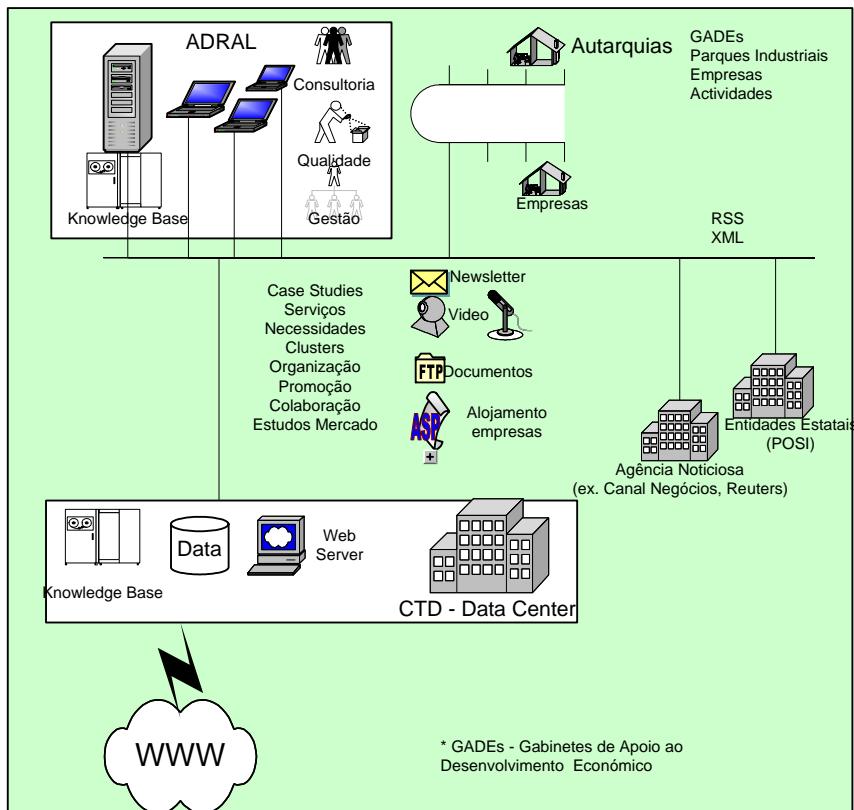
ADRAL

Consultoria

Qualidade

Gestão

Knowledge Base

Autarquias

GADEs
Parques Industriais
Empresas
Actividades

Empresas

RSS
XML

Newsletter

Video

Case Studies
Serviços
Necessidades
Clusters
Organização
Promoção
Colaboração
Estudos Mercado

FTP Documentos

ASP Alojamento empresas

Entidades Estatais
(POSI)

Agência Noticiosa
(ex. Canal Negócios, Reuters)

Data

Web Server

Knowledge Base

CTD - Data Center

WWW

* GADEs - Gabinetes de Apoio ao Desenvolvimento Económico